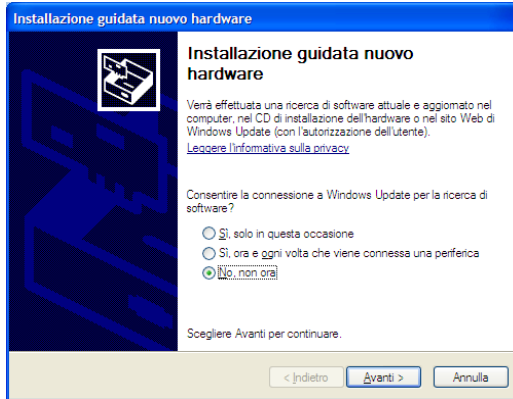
Installazione guidata nuovo hardware

Installazione guidata nuovo hardware

Verrà effettuata una ricerca di software attuale e aggiornato nel computer, nel CD di installazione dell'hardware o nel sito Web di Windows Update (con l'autorizzazione dell'utente).

Leggere l'informativa sulla privacy

Consentire la connessione a Windows Update per la ricerca di software?

Sì, solo in questa occasione

Sì, ora e ogni volta che viene connessa una periferica

No, non ora

Scegliere Avanti per continuare.

< Indietro | Avanti > | Annulla